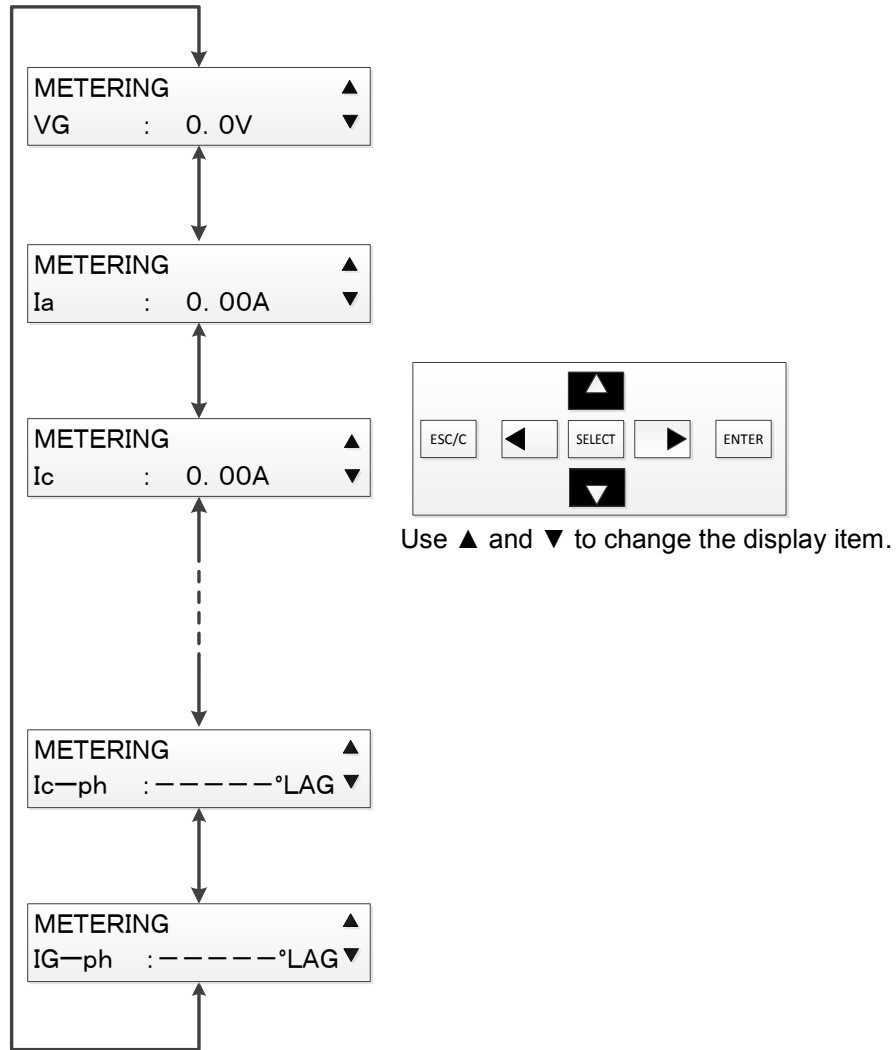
METERING ▲
VG : 0. 0V ▼

METERING ▲
Ia : 0. 00A ▼

METERING ▲
Ic : 0. 00A ▼

METERING ▲
Ic—ph :—————°LAG ▼

METERING ▲
IG—ph :—————°LAG ▼

ESC/C ◀ SELECT ▶ ENTER ▲ ▼

Use ▲ and ▼ to change the display item.